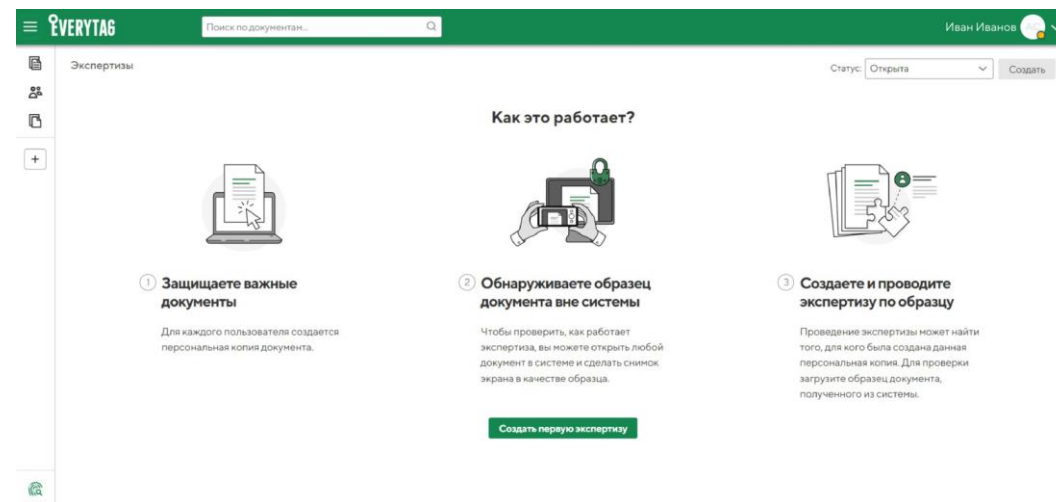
EVERYTAG

Поиск по документам...

Иван Иванов

Экспертизы

Статус: Открыта

Создать

Как это работает?

1 Защищаете важные документы

Для каждого пользователя создается персональная копия документа.

2 Обнаруживаете образец документа вне системы

Чтобы проверить, как работает экспертиза, вы можете открыть любой документ в системе и сделать снимок экрана в качестве образца.

3 Создаете и проводите экспертизу по образцу

Проведение экспертизы может найти того, для кого была создана данная персональная копия. Для проверки загрузите образец документа, полученного из системы.

Создать первую экспертизу